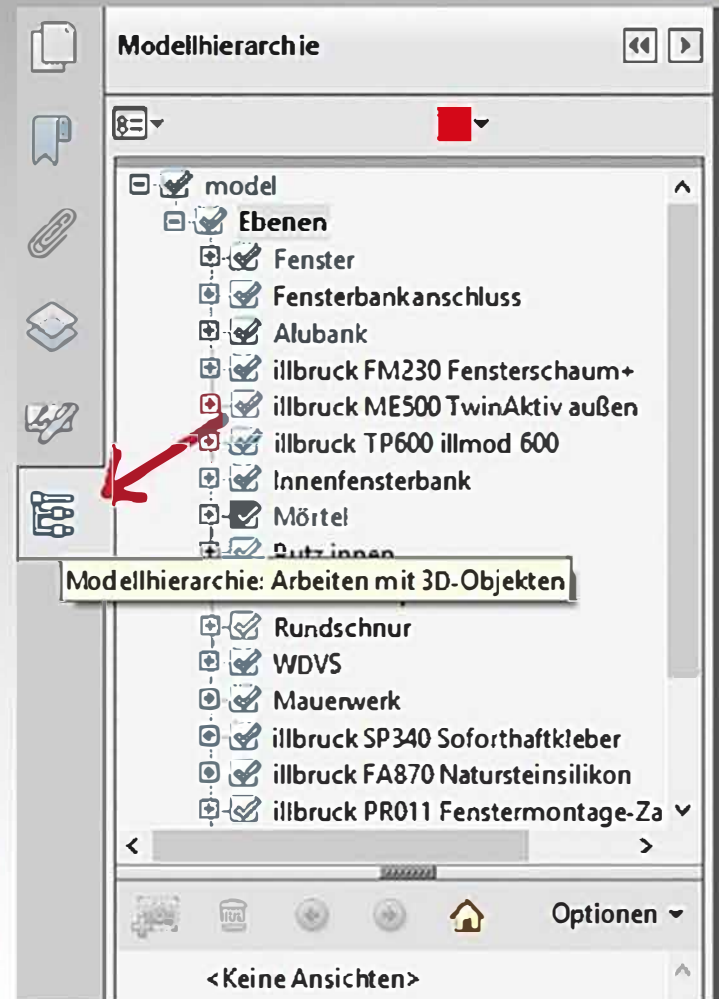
Modellhierarchie

model
Ebenen
Fenster
Fensterbankanschluss
Alubank
illbruck FM230 Fensterschaum+
illbruck ME500 TwinAktiv außen
illbruck TP600 illmod 600
Innenfensterbank
Mörtel
Putz innen
Modellhierarchie: Arbeiten mit 3D-Objekten
Rundschnur
WDVS
Mauerwerk
illbruck SP340 Soforthaftkleber
illbruck FA870 Natursteinsilikon
illbruck PR011 Fenstermontage-Za

Optionen

<Keine Ansichten>